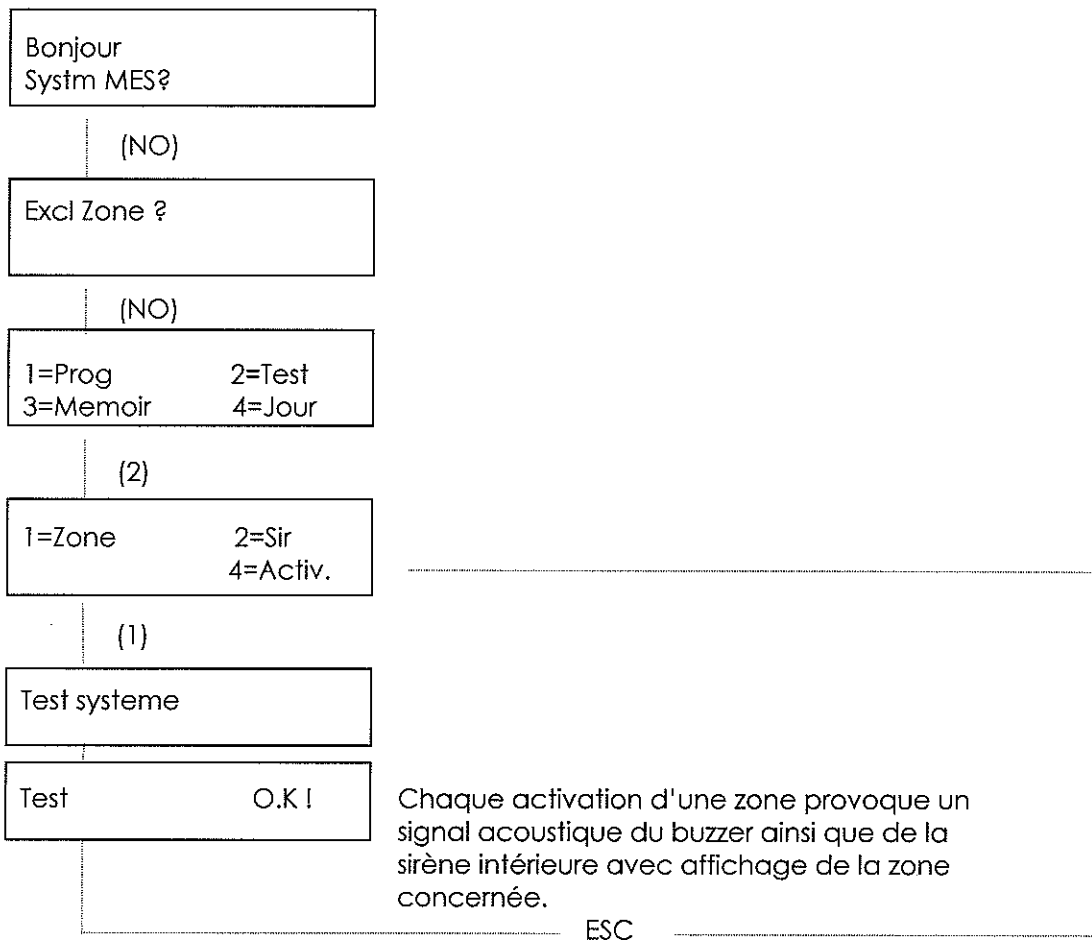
Bonjour
Systm MES?

(NO)

Excl Zone ?

(NO)

1=Prog 2=Test
3=Memoir 4=Jour

(2)

1=Zone 2=Sir
4=Activ.

(1)

Test systeme

Test O.K !

Chaque activation d'une zone provoque un signal acoustique du buzzer ainsi que de la sirène intérieure avec affichage de la zone concernée.

ESC